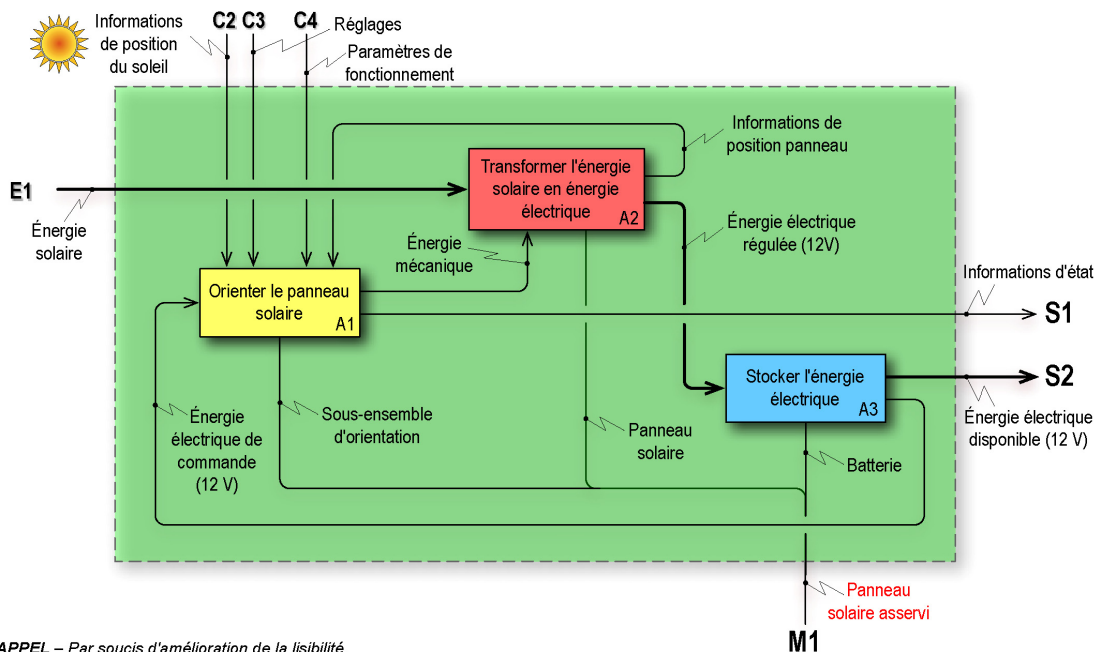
Informations de position du soleil

C2 C3

C4

Réglages

Paramètres de fonctionnement

Informations de position panneau

E1

Énergie solaire

Transformer l'énergie solaire en énergie électrique

A2

Énergie mécanique

Énergie électrique régulée (12V)

Orienter le panneau solaire

A1

Informations d'état

S1

Stocker l'énergie électrique

A3

S2

Énergie électrique disponible (12 V)

Énergie électrique de commande (12 V)

Sous-ensemble d'orientation

Panneau solaire

Batterie

Panneau solaire asservi

M1

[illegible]APPEL – Par soucis d'amélioration de la lisibilité